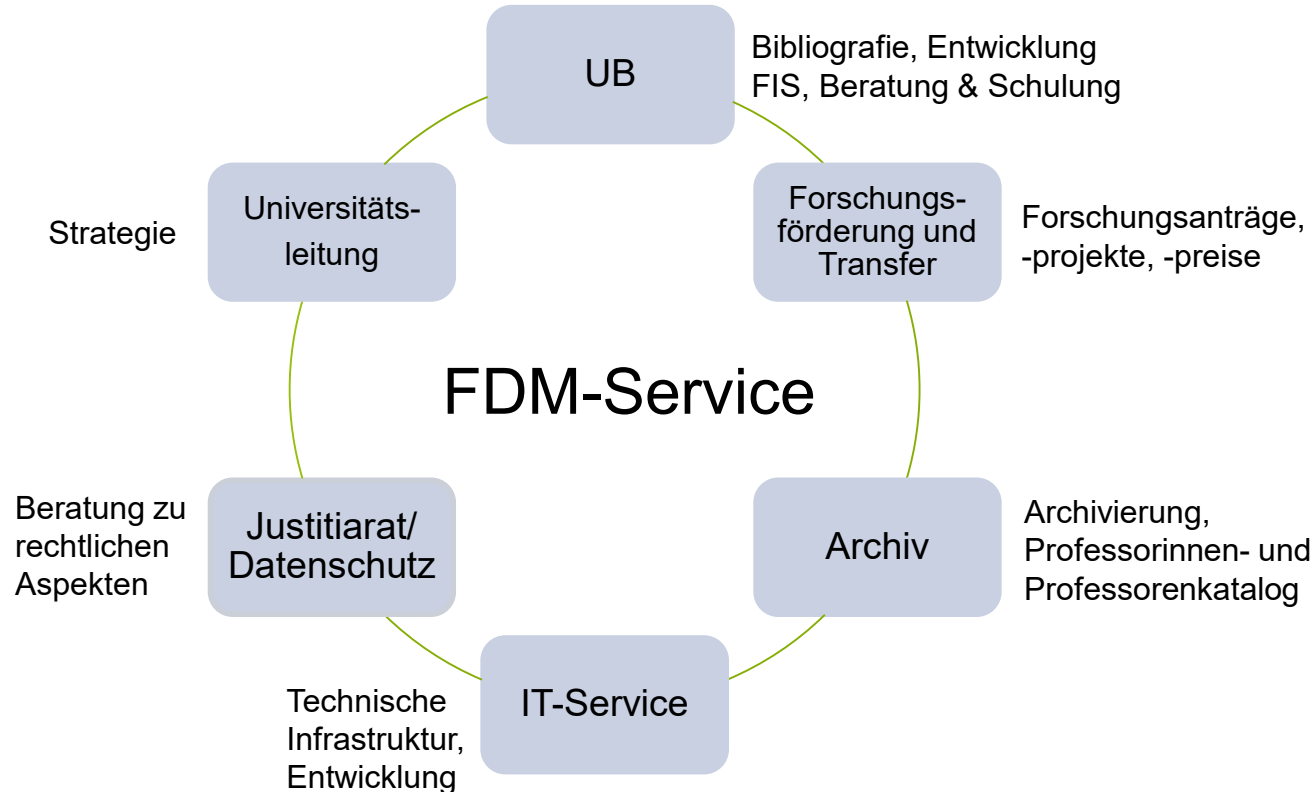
UB

Bibliografie, Entwicklung FIS, Beratung & Schulung

Universitätsleitung

Strategie

Forschungsförderung und Transfer

Forschungsanträge, -projekte, -preise

FDM-Service

Justitiarat/ Datenschutz

Beratung zu rechtlichen Aspekten

Archiv

Archivierung, Professorinnen- und Professorenkatalog

IT-Service

Technische Infrastruktur, Entwicklung